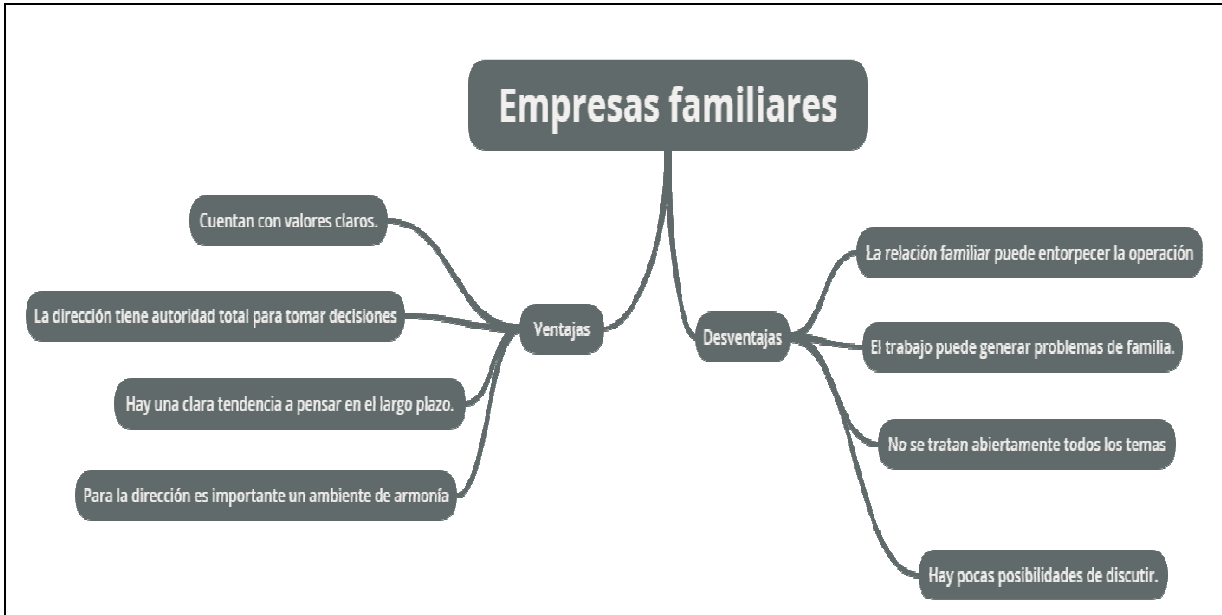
Empresas familiares

Ventajas

Cuentan con valores claros.

La dirección tiene autoridad total para tomar decisiones

Hay una clara tendencia a pensar en el largo plazo.

Para la dirección es importante un ambiente de armonía

Desventajas

La relación familiar puede entorpecer la operación

El trabajo puede generar problemas de familia.

No se tratan abiertamente todos los temas

Hay pocas posibilidades de discutir.